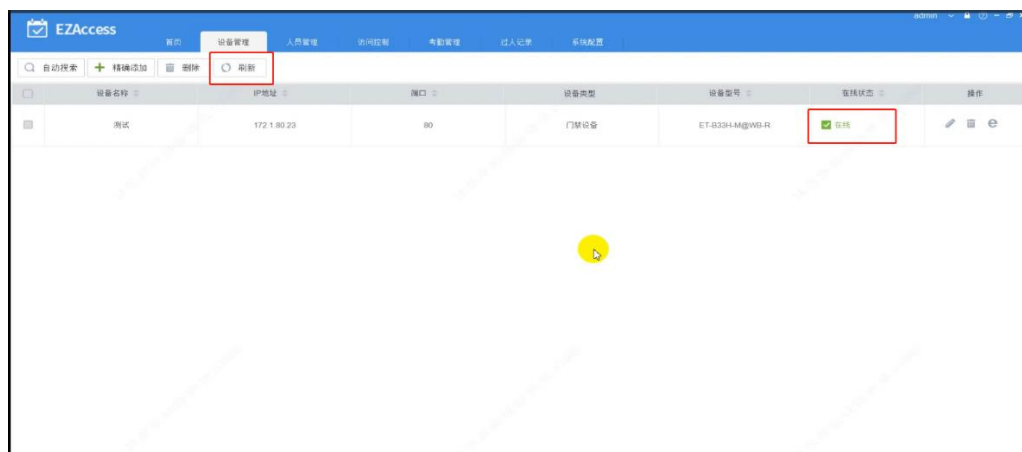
EZAccess

首页 设备管理 人员管理 访问控制 考勤管理 过人记录 系统配置

admin

自动搜索 + 精确添加 删除 刷新

| | 设备名称 | IP地址 | 端口 | 设备类型 | 设备型号 | 在线状态 | 操作 |
|---|---|---|---|---|---|---|---|
| | 测试 | 172.1.80.23 | 80 | 门禁设备 | ET-B33H-M@WB-R | 在线 | |